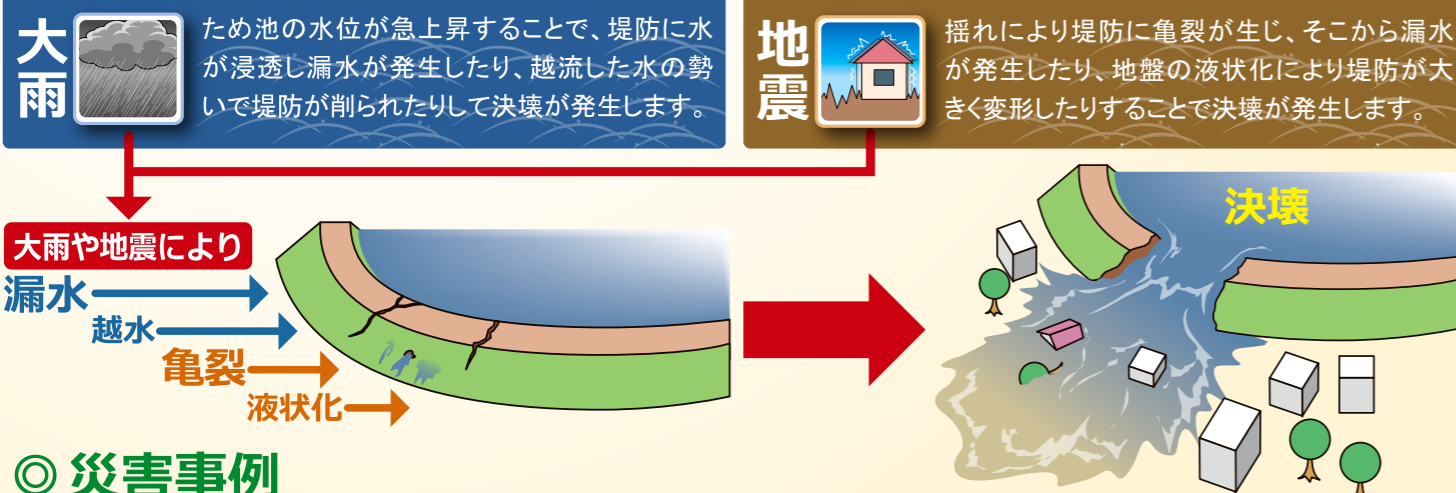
大雨

ため池の水位が急上昇することで、堤防に水が浸透し漏水が発生したり、越流した水の勢いで堤防が削られたりして決壊が発生します。

地震

揺れにより堤防に亀裂が生じ、そこから漏水が発生したり、地盤の液状化により堤防が大きく変形したりすることで決壊が発生します。

大雨や地震により

漏水

越水

亀裂

液状化

決壊

◎ 災害事例